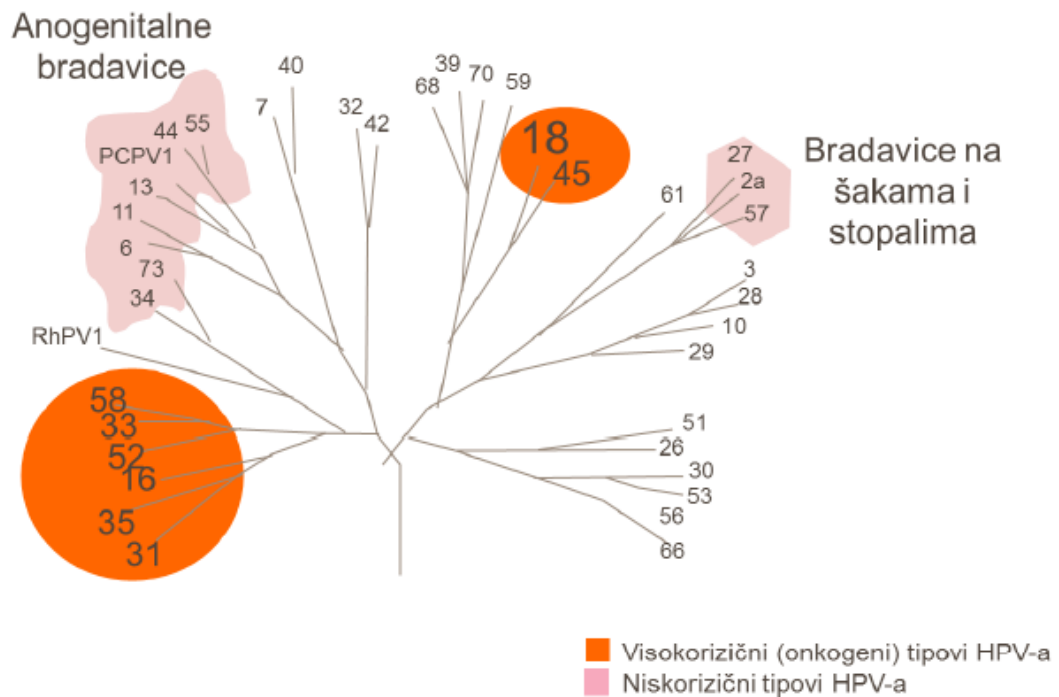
Anogenitalne bradavice

44 55
PCPV1
13
11
6
73
34
RhPV1
40
7
32 42
39 70
68 59
18
45
61
27
2a
57
Bradavice na šakama i stopalima
3
28
10
29
58
33
52
16
35
31
51
26
30
53
56
66

Visokorizični (onkogeni) tipovi HPV-a
Niskorizični tipovi HPV-a